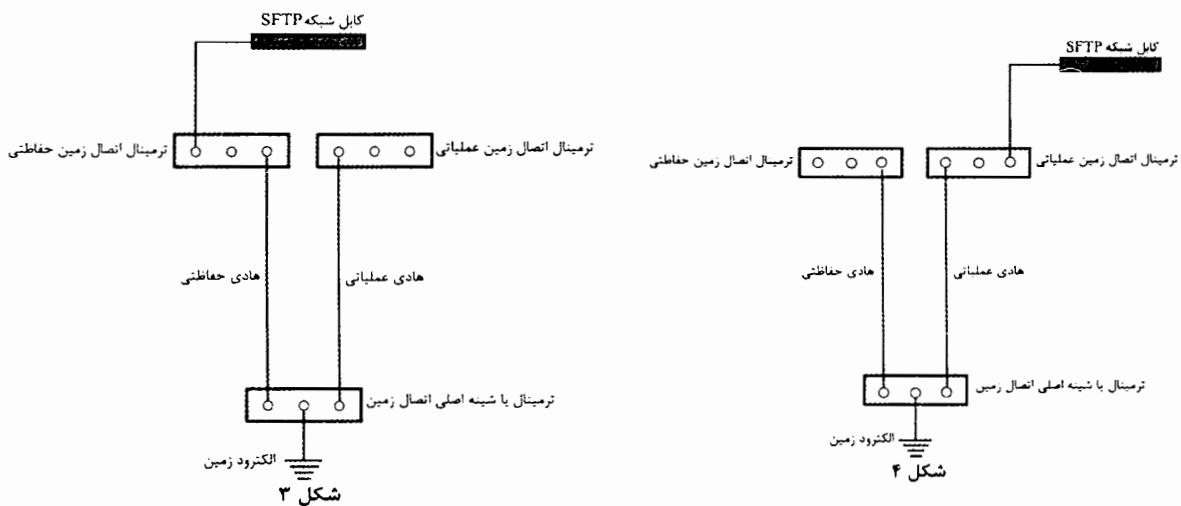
کابل شبکه SFTP

ترمینال اتصال زمین حفاظتی

ترمینال اتصال زمین عملیاتی

هادی حفاظتی

هادی عملیاتی

ترمینال یا شینه اصلی اتصال زمین

الکترود زمین

شکل ۳

کابل شبکه SFTP

ترمینال اتصال زمین حفاظتی

ترمینال اتصال زمین عملیاتی

هادی حفاظتی

هادی عملیاتی

ترمینال یا شینه اصلی اتصال زمین

الکترود زمین

شکل ۴